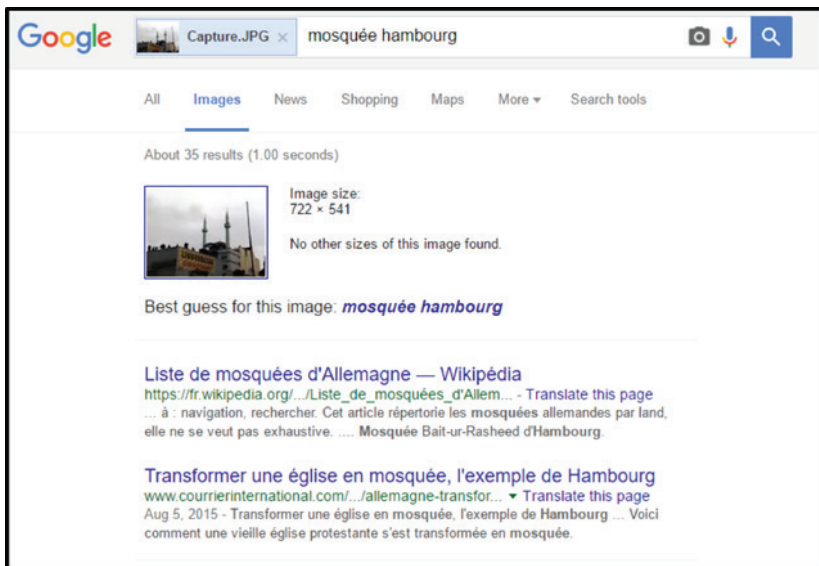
Google Capture.JPG × mosquée hambourg

All Images News Shopping Maps More ▾ Search tools

About 35 results (1.00 seconds)

Image size:
722 × 541

No other sizes of this image found.

Best guess for this image: **mosquée hambourg**

Liste de mosquées d'Allemagne — Wikipédia
https://fr.wikipedia.org/.../Liste_de_mosquées_d'Allem... - Translate this page
... à : navigation, rechercher. Cet article répertorie les **mosquées** allemandes par land, elle ne se veut pas exhaustive. .... **Mosquée** Bait-ur-Rasheed d'**Hambourg**.

Transformer une église en mosquée, l'exemple de Hambourg
www.courrierinternational.com/.../allemagne-transfor... ▾ Translate this page
Aug 5, 2015 - Transformer une église en **mosquée**, l'exemple de **Hambourg** ... Voici comment une vieille église protestante s'est transformée en **mosquée**.